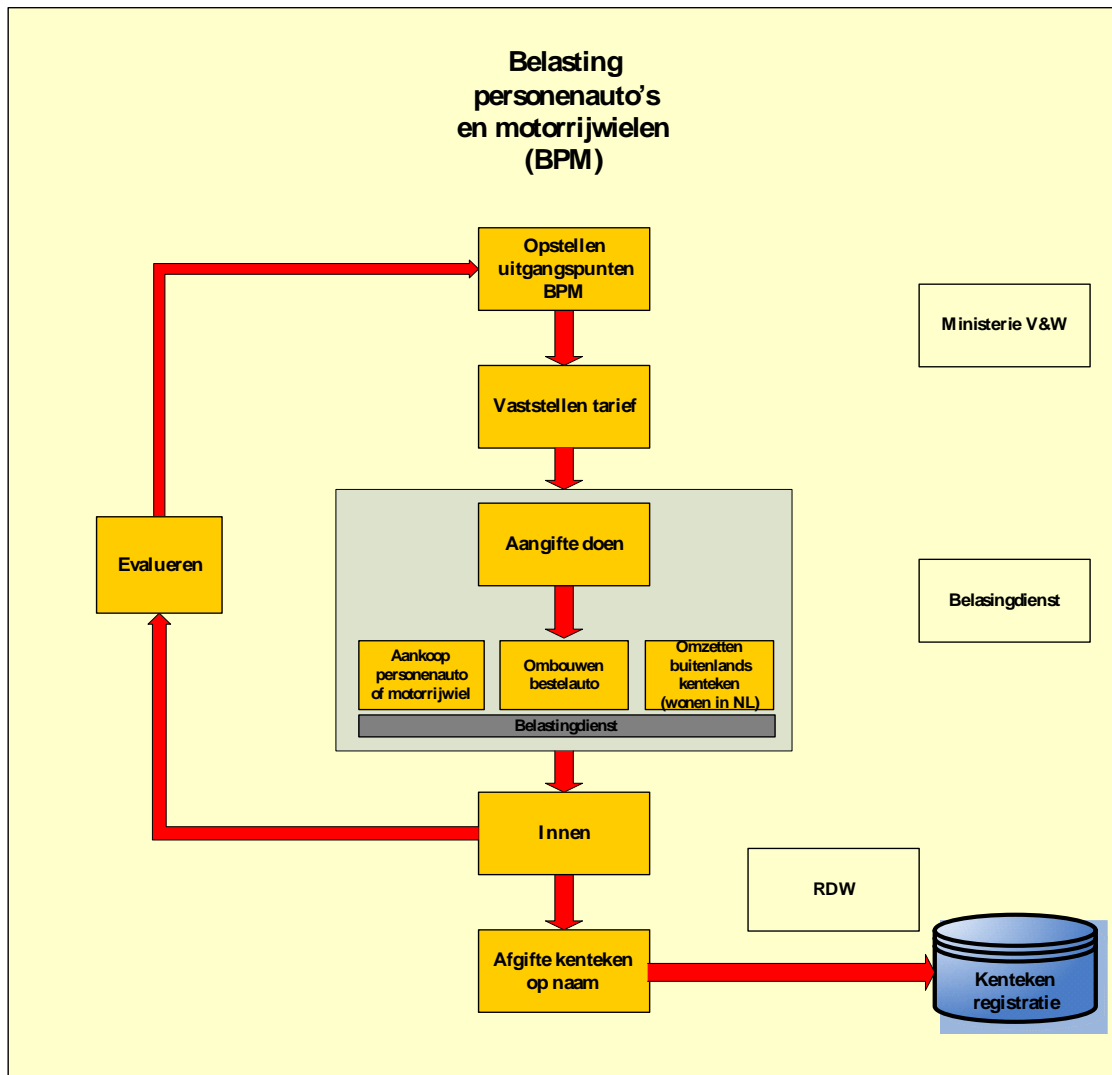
Belasting personenauto's en motorrijwielen (BPM)

Opstellen uitgangspunten BPM

Ministerie V&W

Vaststellen tarief

Evalueren

Aangifte doen

Belasingdienst

Aankoop personenauto of motorrijwiel

Ombouwen bestelauto

Omzetten buitenlands kenteken (wonen in NL)

Belastingdienst

Innen

RDW

Afgifte kenteken op naam

Kenteken registratie